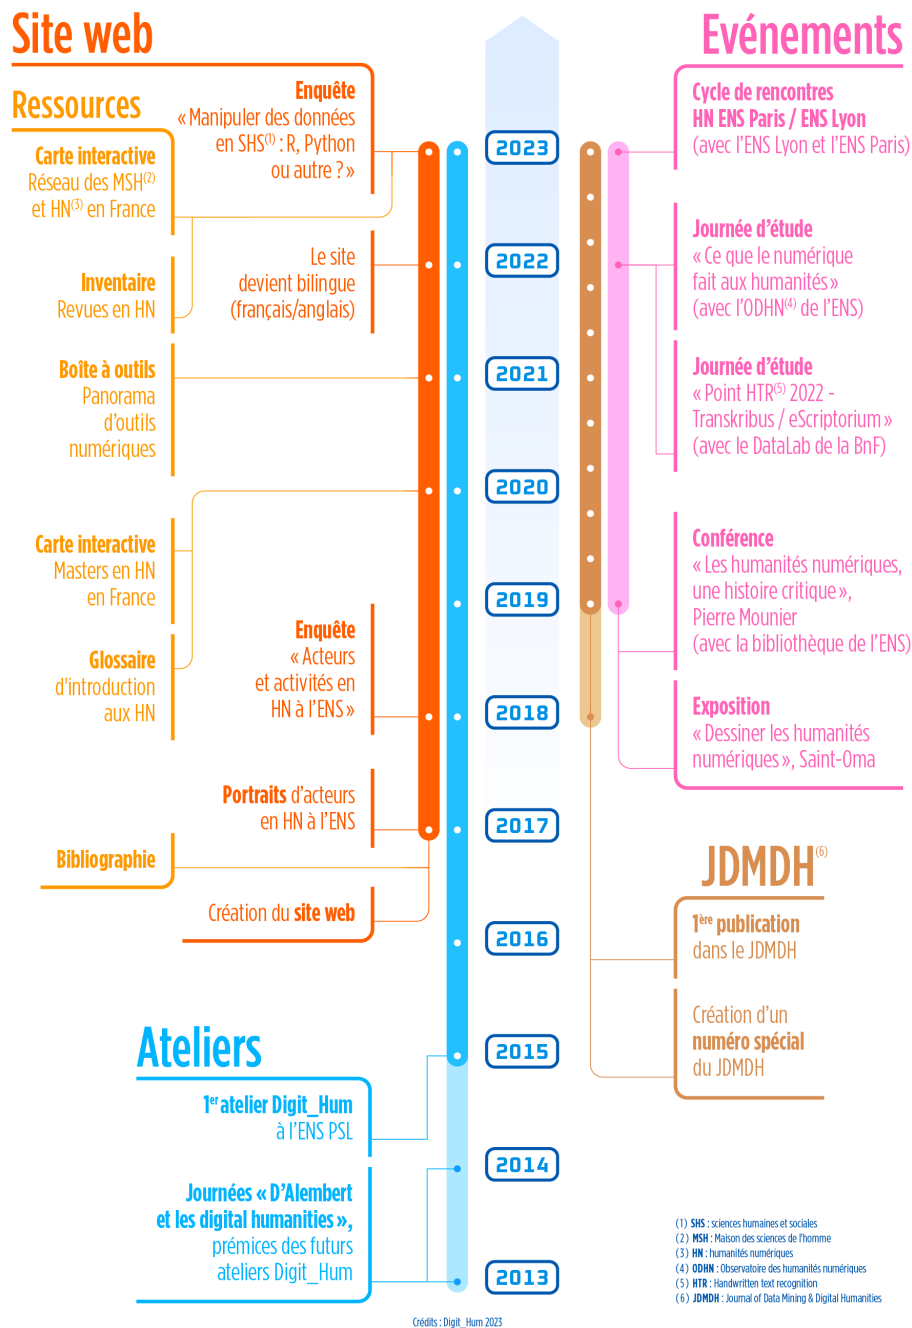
Site web

Ressources

Carte interactive
Réseau des MSH$^{(2)}$ et HN$^{(3)}$ en France

Inventaire
Revues en HN

Boîte à outils
Panorama d'outils numériques

Carte interactive
Masters en HN en France

Glossaire
d'introduction aux HN

Bibliographie

Enquête
« Manipuler des données en SHS$^{(1)}$ : R, Python ou autre ? »

Le site devient bilingue (français/anglais)

Enquête
« Acteurs et activités en HN à l'ENS »

Portraits d'acteurs en HN à l'ENS

Création du site web

2023
2022
2021
2020
2019
2018
2017
2016
2015
2014
2013

Evénements

Cycle de rencontres
HN ENS Paris / ENS Lyon
(avec l'ENS Lyon et l'ENS Paris)

Journée d'étude
« Ce que le numérique fait aux humanités »
(avec l'ODHN$^{(4)}$ de l'ENS)

Journée d'étude
« Point HTR$^{(5)}$ 2022 - Transkribus / eScriptorium »
(avec le DataLab de la BnF)

Conférence
« Les humanités numériques, une histoire critique », Pierre Mounier
(avec la bibliothèque de l'ENS)

Exposition
« Dessiner les humanités numériques », Saint-Oma

JDMDH$^{(6)}$

1$^{ère}$ publication dans le JDMDH

Création d'un numéro spécial du JDMDH

Ateliers

1$^{er}$ atelier Digit_Hum à l'ENS PSL

Journées « D'Alembert et les digital humanities », prémices des futurs ateliers Digit_Hum

(1) SHS : sciences humaines et sociales
(2) MSH : Maison des sciences de l'homme
(3) HN : humanités numériques
(4) ODHN : Observatoire des humanités numériques
(5) HTR : Handwritten text recognition
(6) JDMDH : Journal of Data Mining & Digital Humanities

Crédits : Digit_Hum 2023